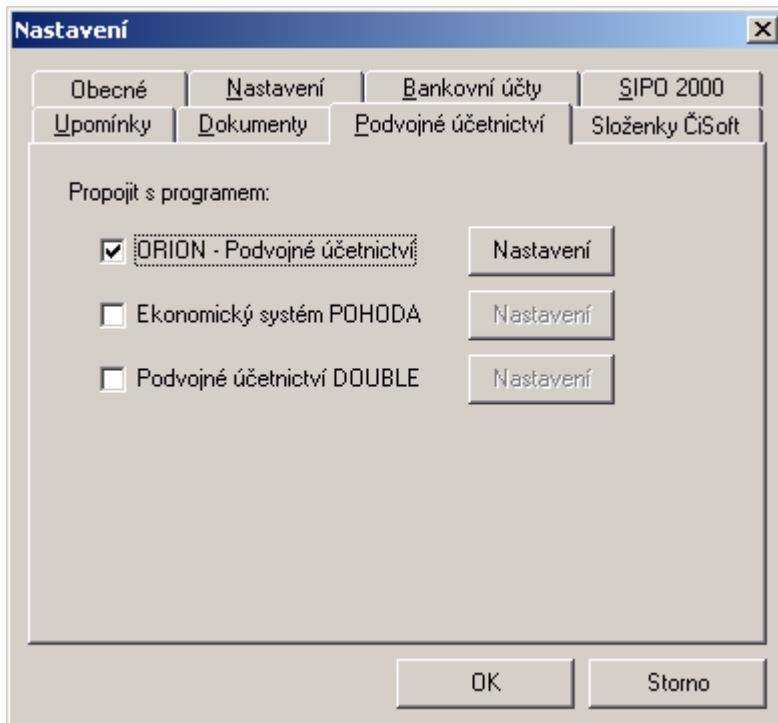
Nastavení

Obecné
Nastavení
Bankovní účty
SIPO 2000
Upomínky
Dokumenty
Podvojné účetnictví
Složenky ČiSoft

Propojit s programem:

ORION - Podvojné účetnictví
Nastavení
Ekonomický systém POHODA
Nastavení
Podvojné účetnictví DOUBLE
Nastavení

OK
Storno